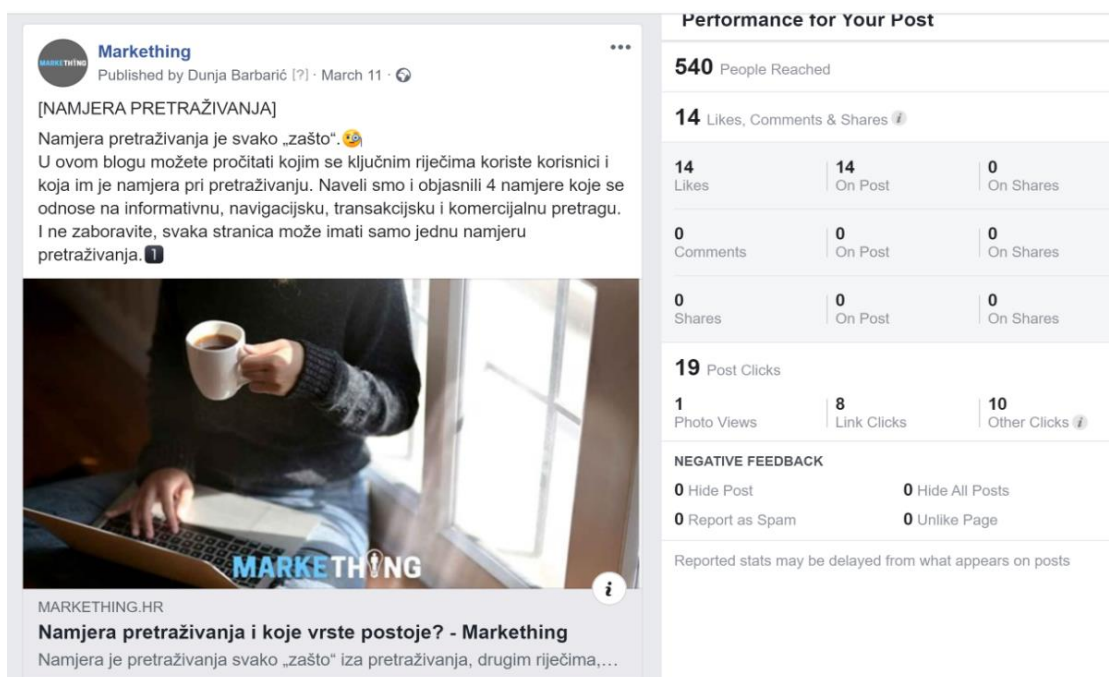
MARKETHING

Markething
Published by Dunja Barbarić [?] · March 11 ·

[NAMJERA PRETRAŽIVANJA]

Namjera pretraživanja je svako „zašto“.
U ovom blogu možete pročitati kojim se ključnim riječima koriste korisnici i koja im je namjera pri pretraživanju. Naveli smo i objasnili 4 namjere koje se odnose na informativnu, navigacijsku, transakcijsku i komercijalnu pretragu. I ne zaboravite, svaka stranica može imati samo jednu namjeru pretraživanja. 1

MARKETHING

MARKETHING.HR
Namjera pretraživanja i koje vrste postoje? - Markething
Namjera je pretraživanja svako „zašto“ iza pretraživanja, drugim riječima,...

Performance for Your Post

540 People Reached

14 Likes, Comments & Shares

| | | |
|---|---|---|
| 14 Likes | 14 On Post | 0 On Shares |
| 0 Comments | 0 On Post | 0 On Shares |
| 0 Shares | 0 On Post | 0 On Shares |

19 Post Clicks

| | | |
|---|---|---|
| 1 Photo Views | 8 Link Clicks | 10 Other Clicks |

NEGATIVE FEEDBACK

0 Hide Post
0 Hide All Posts
0 Report as Spam
0 Unlike Page

Reported stats may be delayed from what appears on posts